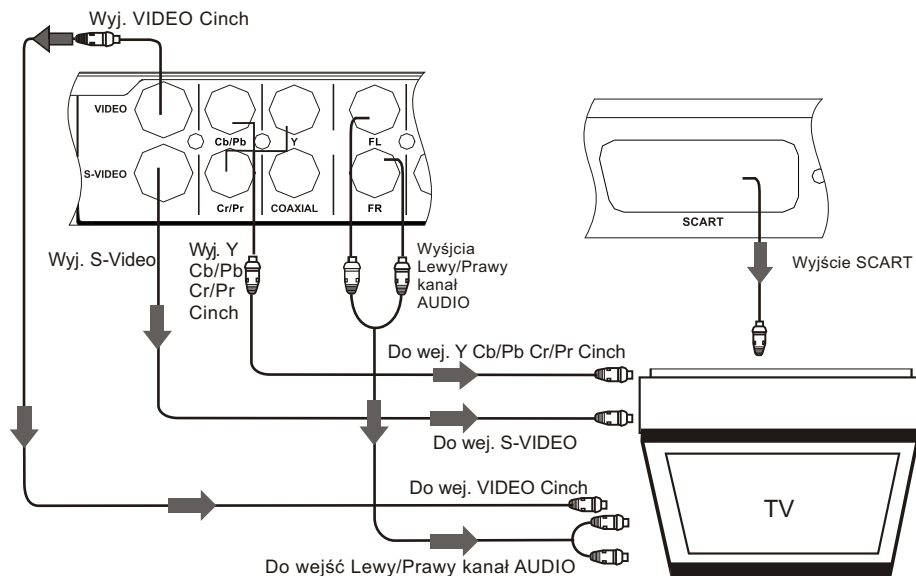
Wyj. VIDEO Cinch

VIDEO
S-VIDEO
Cb/Pb
Y
Cr/Pr
COAXIAL
FL
FR

SCART

Wyj. S-Video

Wyj. Y Cb/Pb Cr/Pr Cinch

Wyjścia Lewy/Prawy kanał AUDIO

Wyjście SCART

Do wej. Y Cb/Pb Cr/Pr Cinch

Do wej. S-VIDEO

Do wej. VIDEO Cinch

TV

Do wejść Lewy/Prawy kanał AUDIO